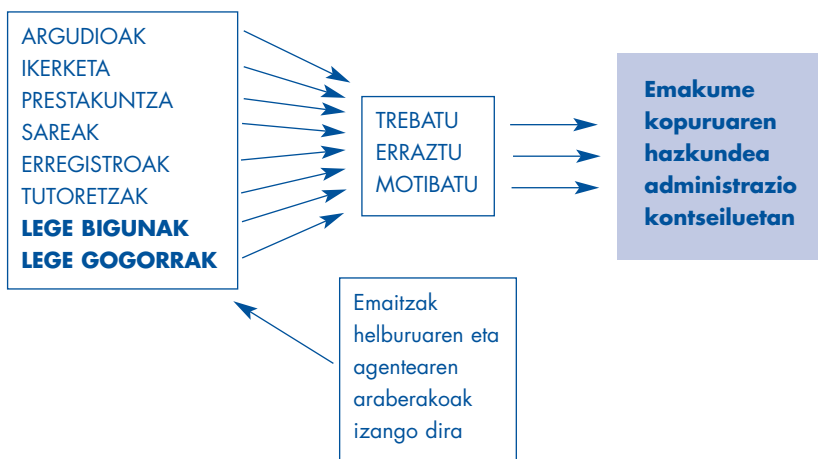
ARGUDIOAK
IKERKETA
PRESTAKUNTZA
SAREAK
ERREGISTROAK
TUTORETZAK
LEGE BIGUNAK
LEGE GOGORRAK

TREBATU
ERRAZTU
MOTIBATU

Emakume kopuruaren hazkundea administrazio kontseiluetan

Emaitzak helburuaren eta agentearen araberakoak izango dira